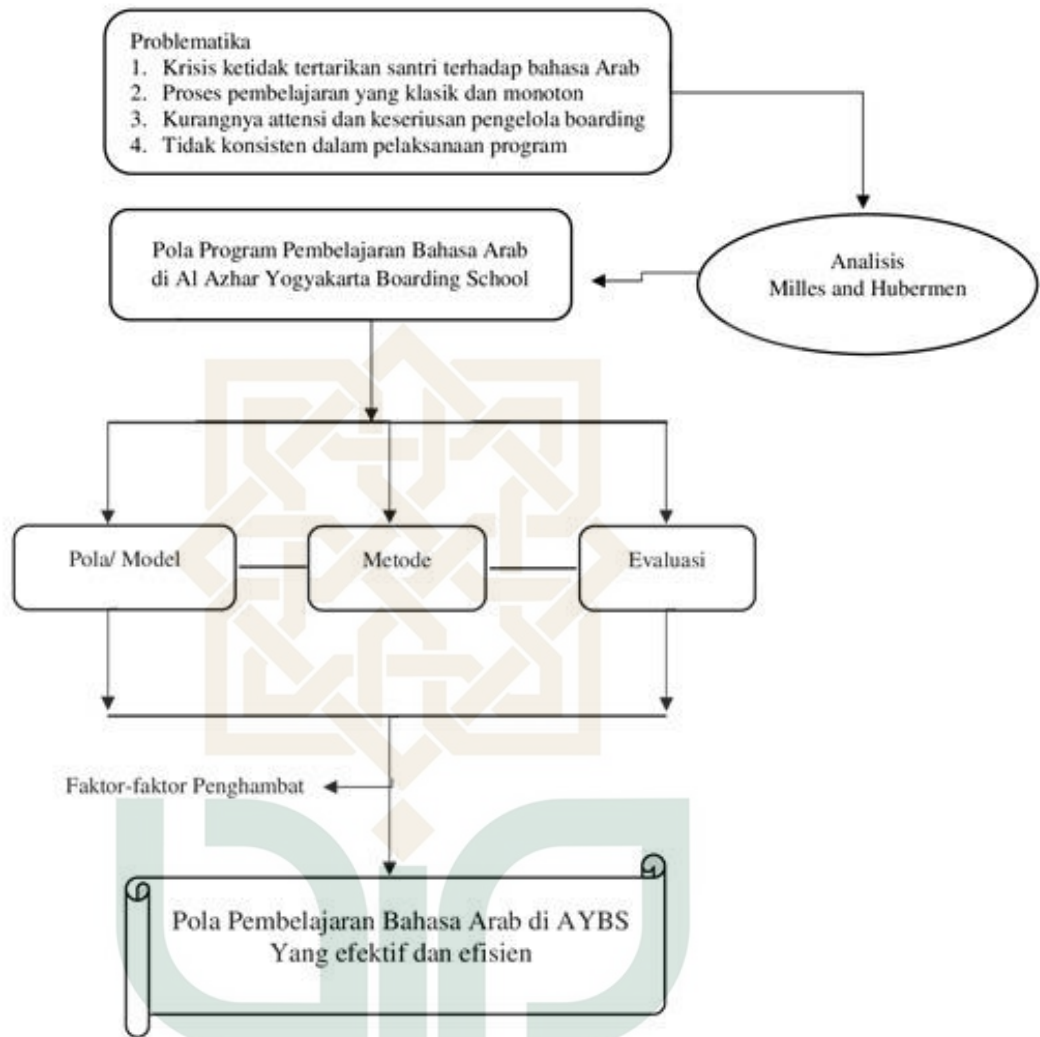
Problematika
1. Krisis ketidak tertarikan santri terhadap bahasa Arab
2. Proses pembelajaran yang klasik dan monoton
3. Kurangnya attensi dan keseriusan pengelola boarding
4. Tidak konsisten dalam pelaksanaan program

Pola Program Pembelajaran Bahasa Arab di Al Azhar Yogyakarta Boarding School

Analisis
Milles and Hubermen

Pola/ Model

Metode

Evaluasi

Faktor-faktor Penghambat

Pola Pembelajaran Bahasa Arab di AYBS
Yang efektif dan efisien